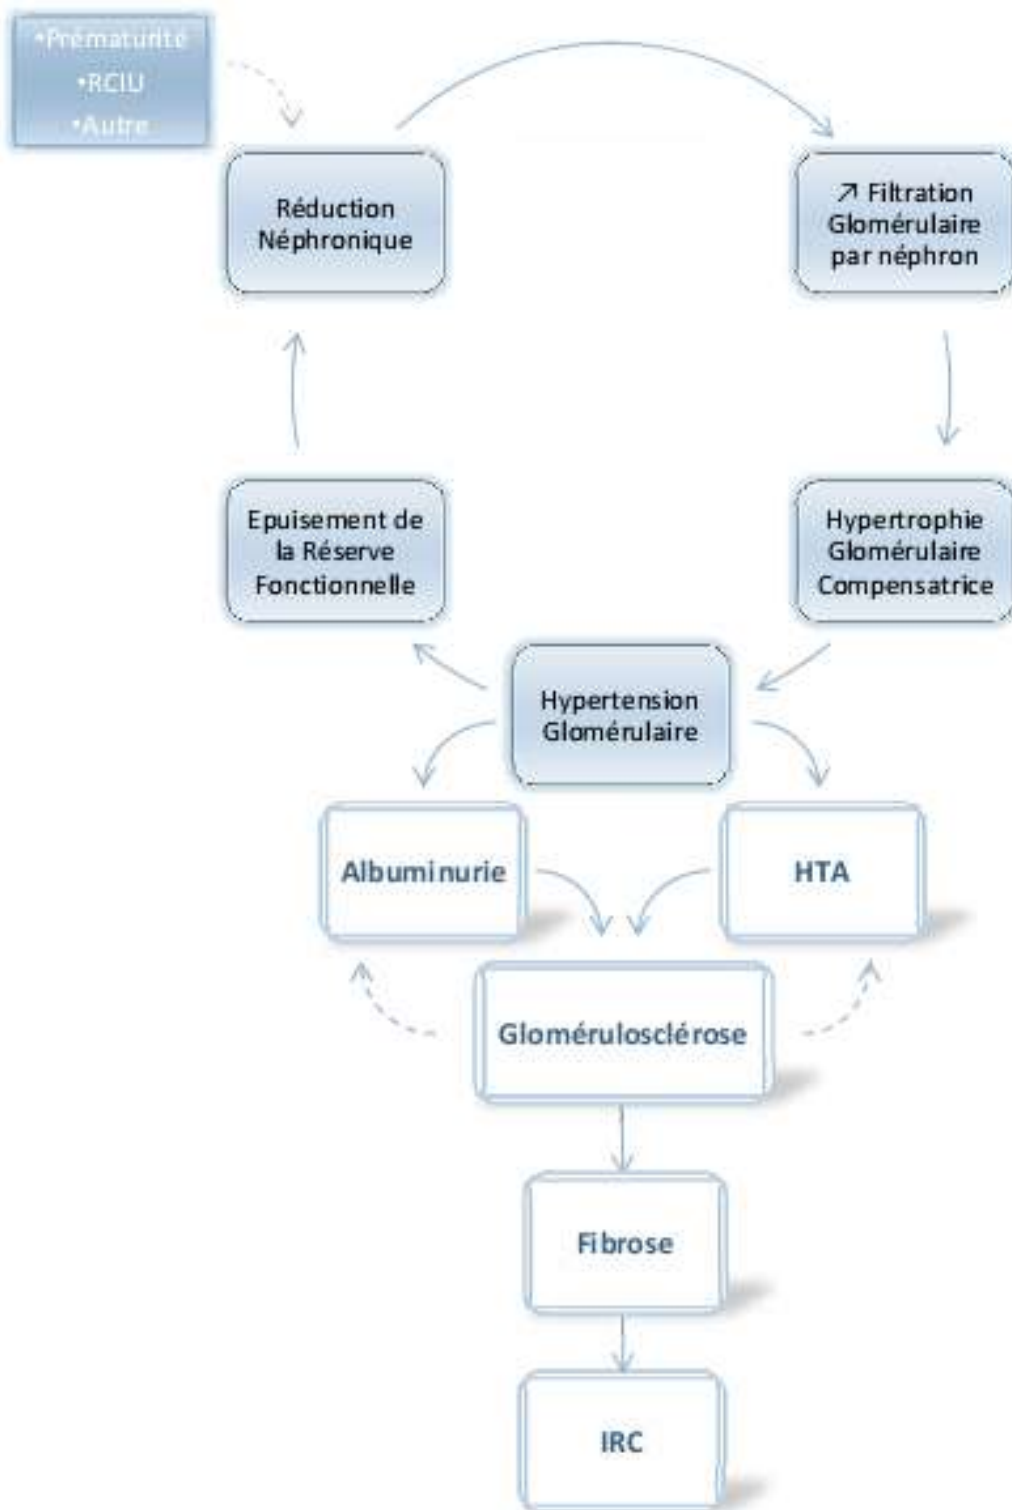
•Prématurité
•RCIU
•Autre

Réduction Néphronique

↗ Filtration Glomérulaire par néphron

Hypertrophie Glomérulaire Compensatrice

Epuisement de la Réserve Fonctionnelle

Hypertension Glomérulaire

Albuminurie

HTA

Glomérulosclérose

Fibrose

IRC